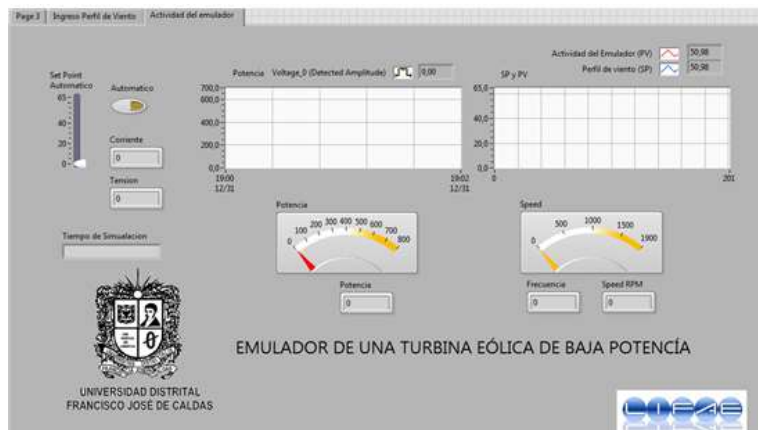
Page 3 | Ingreso Perfil de Viento | Actividad del emulador

Set Point Automatico
65
40
20
0

Automatico

Corriente
0

Tension
0

Tiempo de Simulacion

Potencia Voltage_0 (Detected Amplitude) 0,00
700,0
600,0
400,0
200,0
0,0
19:00 12/31
19:02 12/31

Actividad del Emulador (PV) 50,98
Perfil de viento (SP) 50,98

SP y PV
65,0
40,0
20,0
0,0
0
201

Potencia
0 100 200 300 400 500 600 700 800

Potencia
0

Speed
0 500 1000 1500 1900

Frecuencia
0

Speed RPM
0

EMULADOR DE UNA TURBINA EÓLICA DE BAJA POTENCÍA

UNIVERSIDAD DISTRITAL FRANCISCO JOSÉ DE CALDAS